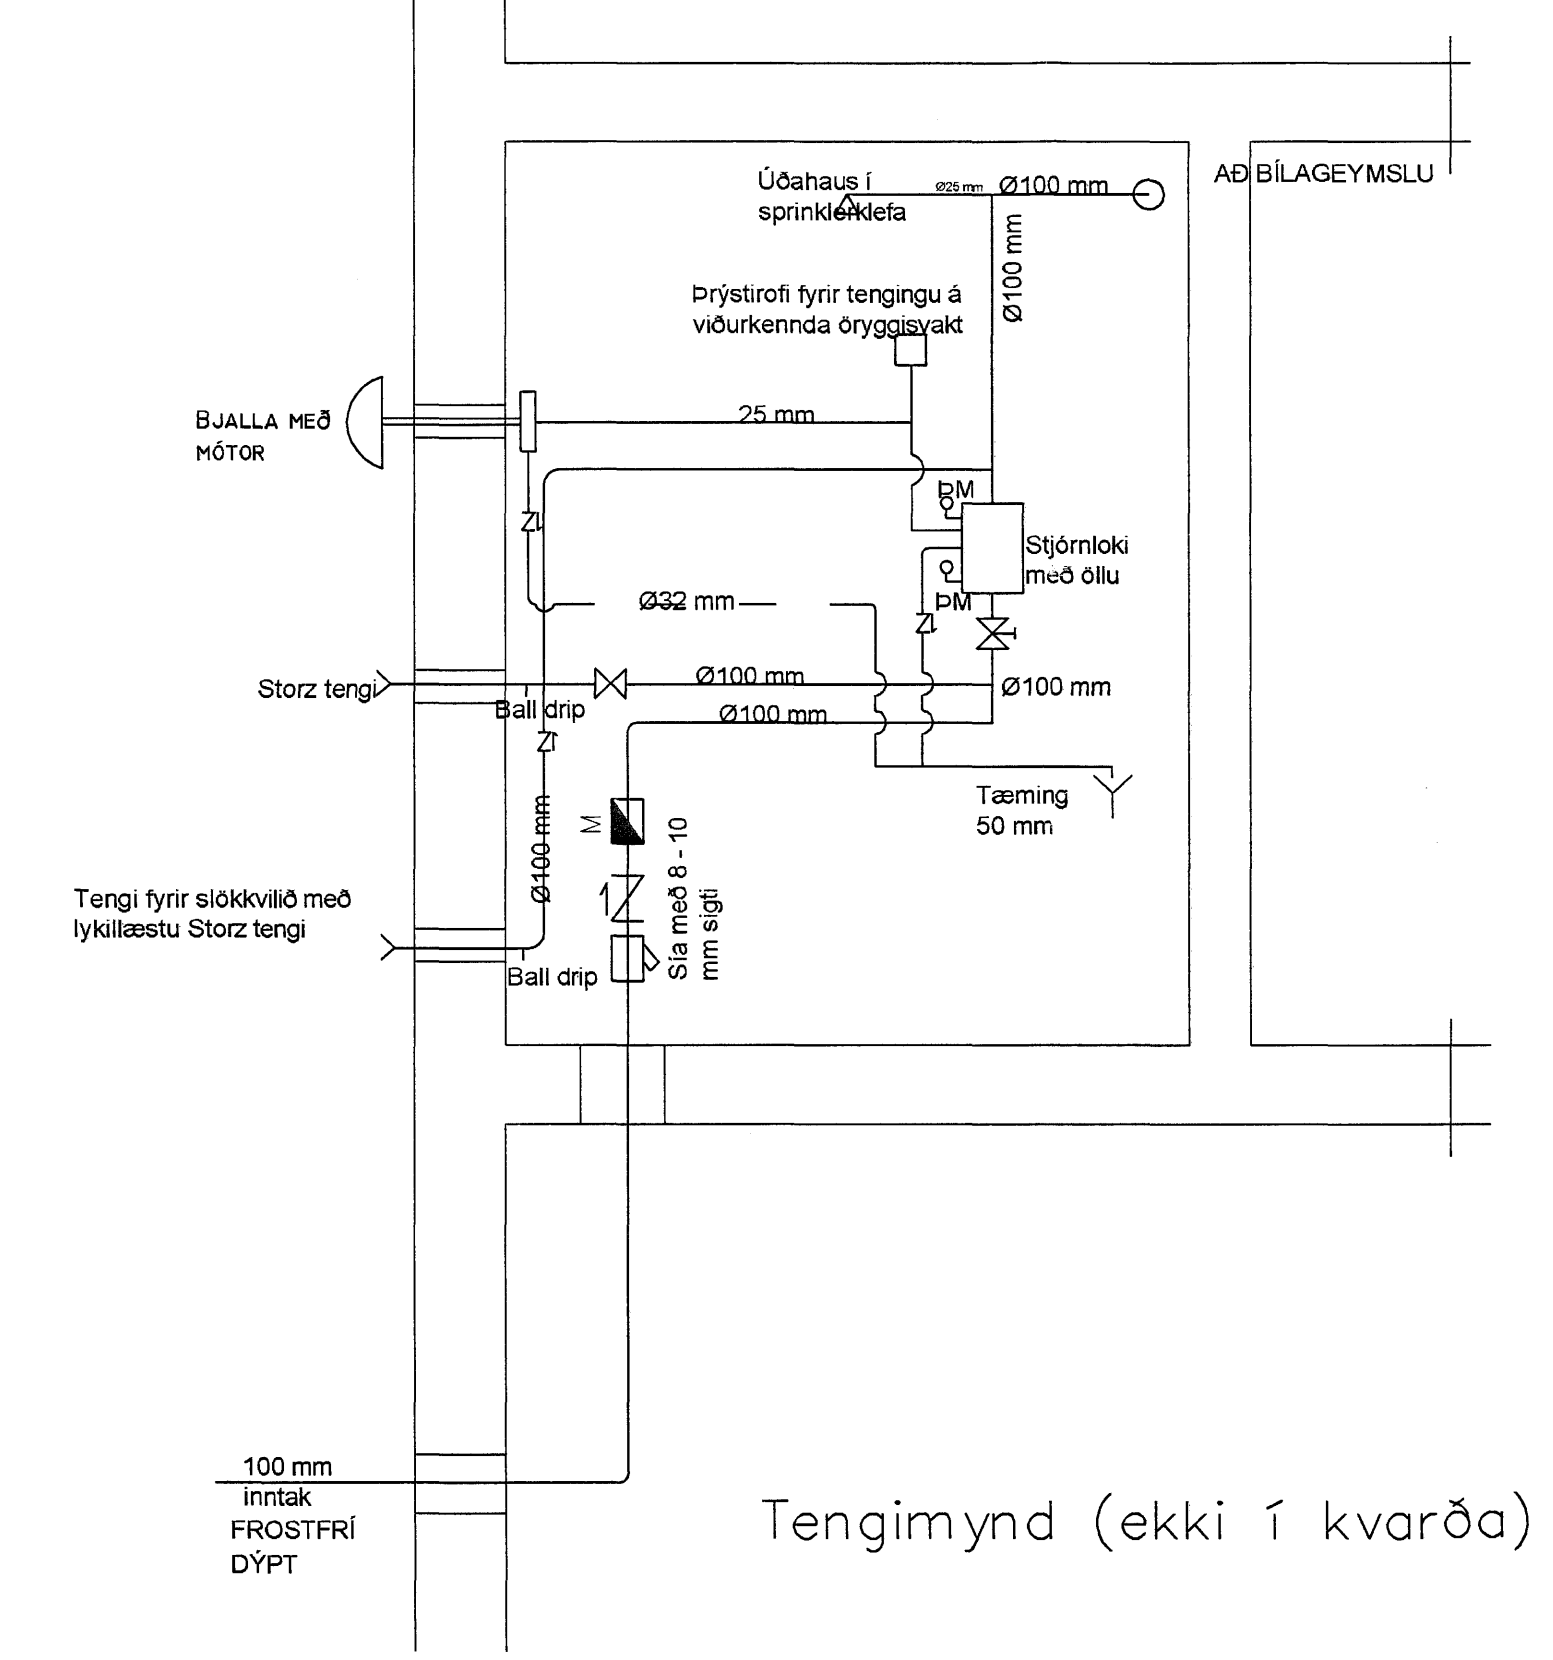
Úðahaus í sprinklerklefa

Ø25 mm

Ø100 mm

AÐ BÍLAGEYMSLU

Ø100 mm

Þrýstirofi fyrir tengingu á viðurkennda öryggisvakt

BJALLA MEÐ MÓTOR

25 mm

ÞM

Stjórnloki með öllu

Ø32 mm

ÞM

Storz tengi

Ø100 mm

Ø100 mm

Ball drip

Ø100 mm

Tæming 50 mm

M

Ø100 mm

Tengi fyrir slökkvilið með lykillæstu Storz tengi

Sía með 8 - 10 mm sigti

Ball drip

100 mm inntak FROSTFRÍ DÝPT

Tengimynd (ekki í kvarða)